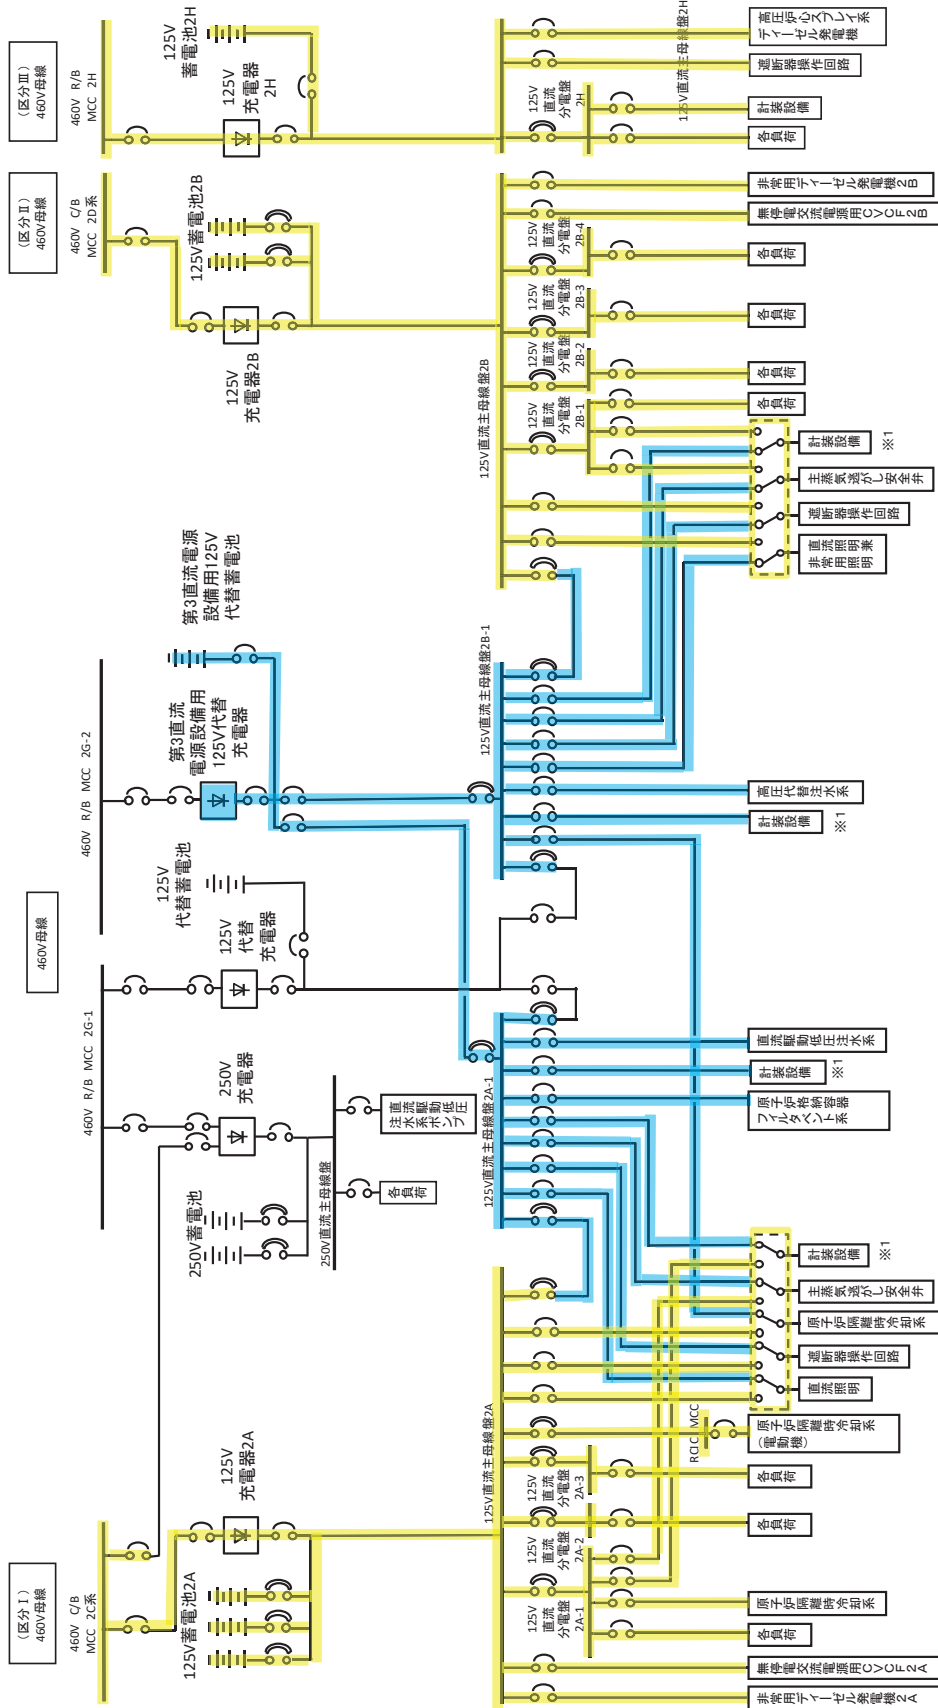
（区分Ⅲ）
460V母線
460V R/B
MCC 2H
125V
蓄電池2H
125V
充電器
2H
125V直流主母線盤2H
125V
直流
分電盤
2H
高圧炉心スプレイ系
ディーゼル発電機
遮断器操作回路
計装設備
各負荷

（区分Ⅱ）
460V母線
460V C/B
MCC 2D系
125V蓄電池2B
125V
充電器2B
125V直流主母線盤2B
125V
直流
分電盤
2B-4
125V
直流
分電盤
2B-3
125V
直流
分電盤
2B-2
125V
直流
分電盤
2B-1
非常用ディーゼル発電機2B
無停電交流電源用CVCF2B
各負荷
各負荷
各負荷
各負荷
計装設備
※1
主蒸気逃がし安全弁
遮断器操作回路
直流照明
非常用照明

第3直流電源
設備用125V
代替蓄電池
第3直流
電源設備用
125V代替
充電器
460V R/B MCC 2G-2
125V直流主母線盤2B-1
高圧代替注水系
計装設備
※1

460V母線
125V
代替蓄電池
125V
代替
充電器
460V R/B MCC 2G-1
250V
充電器
250V蓄電池
250V直流主母線盤
直流駆動低圧注水系ポンプ
各負荷
125V直流主母線盤2A-1
直流駆動低圧注水系
計装設備
※1
原子炉格納容器
フィルタベント系

計装設備
※1
主蒸気逃がし安全弁
原子炉隔離時冷却系
遮断器操作回路
直流照明
RCIC MCC
原子炉隔離時冷却系
（電動機）

（区分Ⅰ）
460V母線
460V C/B
MCC 2C系
125V蓄電池2A
125V
充電器2A
125V直流主母線盤2A
125V
直流
分電盤
2A-3
125V
直流
分電盤
2A-2
125V
直流
分電盤
2A-1
各負荷
各負荷
原子炉隔離時冷却系
各負荷
無停電交流電源用CVCF2A
非常用ディーゼル発電機2A